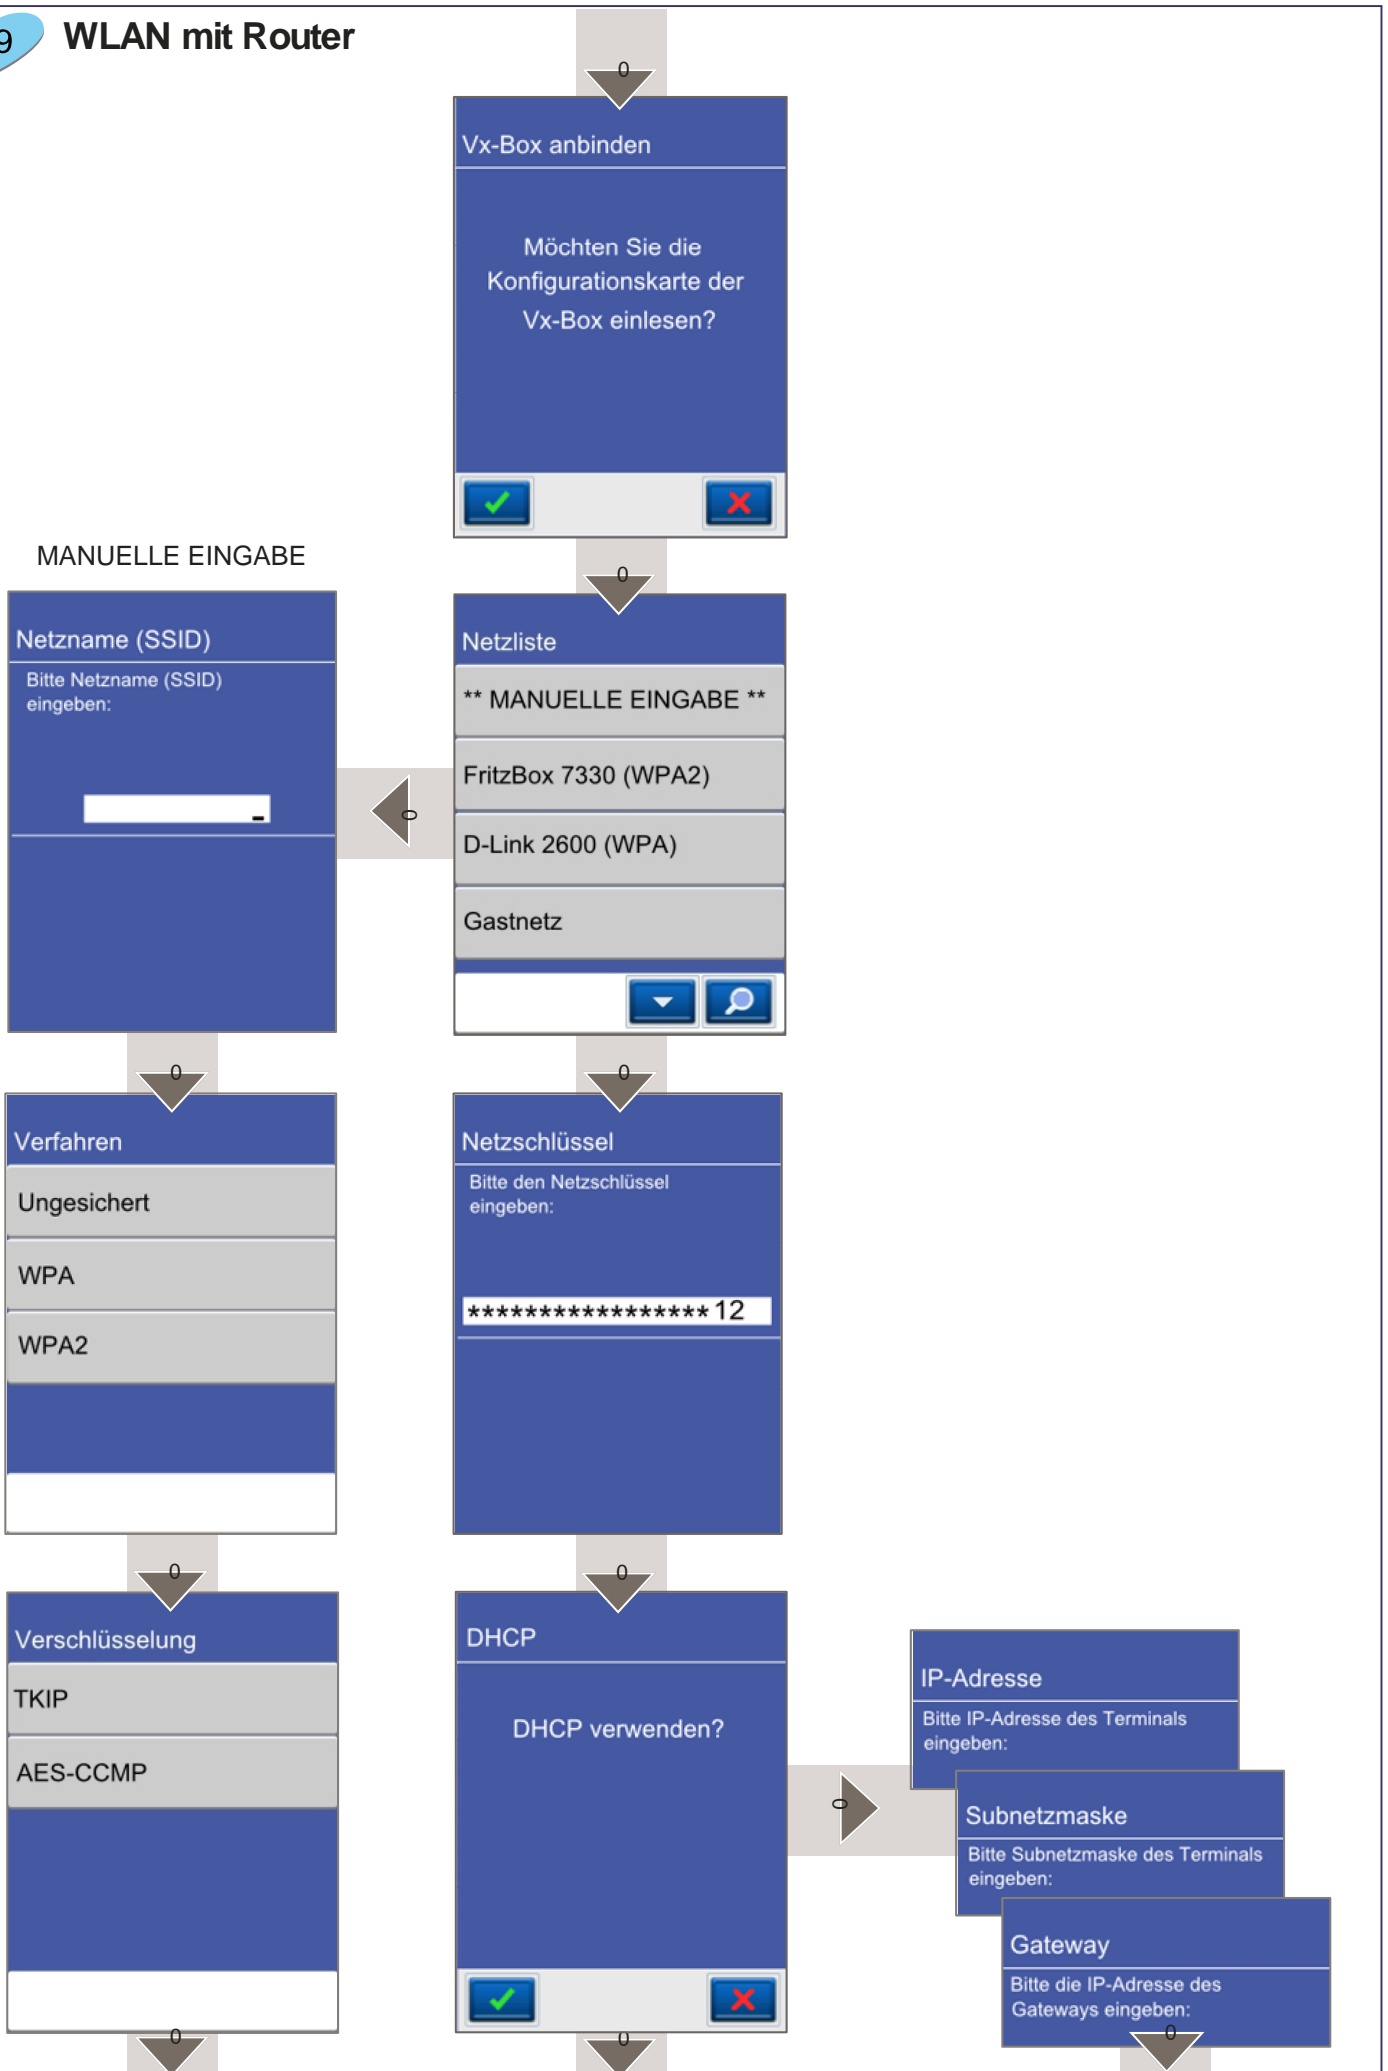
9 WLAN mit Router

0

Vx-Box anbinden

Möchten Sie die Konfigurationskarte der Vx-Box einlesen?

MANUELLE EINGABE

0

Netzname (SSID)

Bitte Netzname (SSID) eingeben:

0

Netzliste

** MANUELLE EINGABE **

FritzBox 7330 (WPA2)

D-Link 2600 (WPA)

Gastnetz

0

Verfahren

Ungesichert

WPA

WPA2

0

Netzschlüssel

Bitte den Netzschlüssel eingeben:

*****************12

0

Verschlüsselung

TKIP

AES-CCMP

0

DHCP

DHCP verwenden?

0

IP-Adresse

Bitte IP-Adresse des Terminals eingeben:

Subnetzmaske

Bitte Subnetzmaske des Terminals eingeben:

Gateway

Bitte die IP-Adresse des Gateways eingeben:

0

0

0